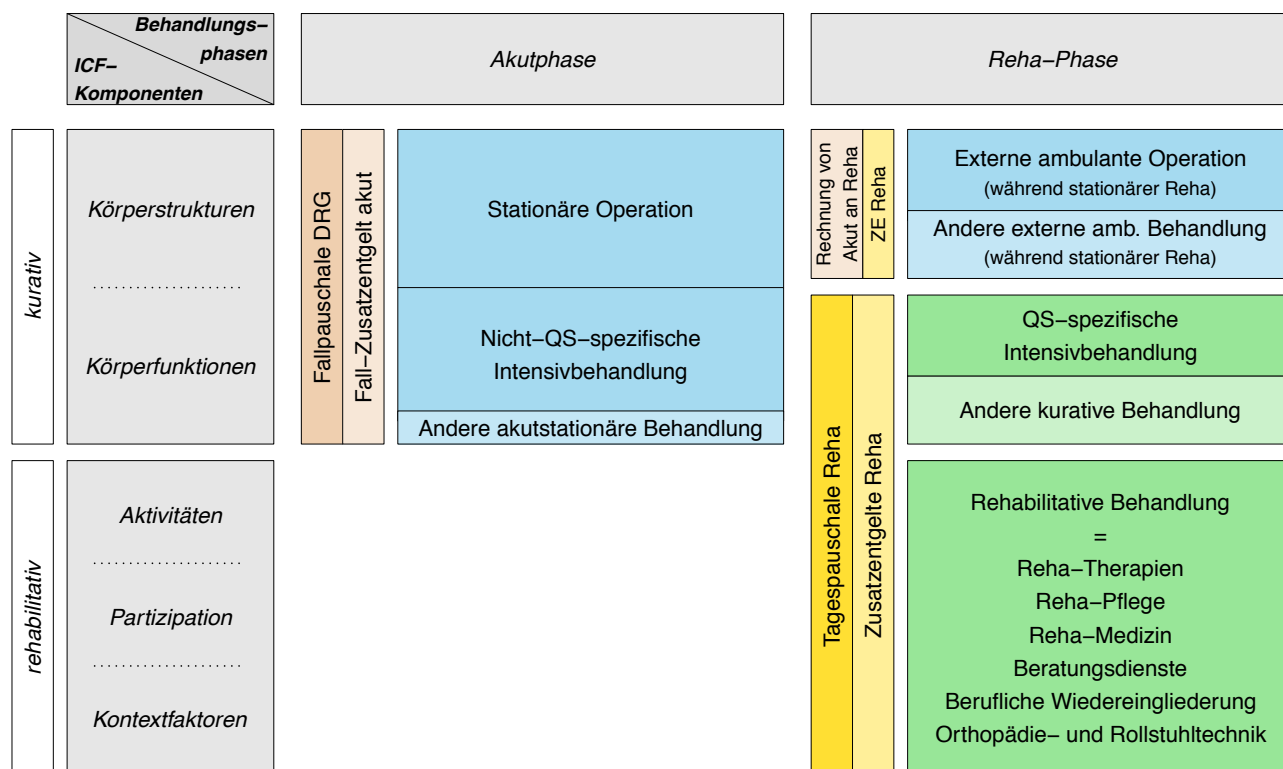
Behandlungs-phasen

ICF-Komponenten

Akutphase

Reha-Phase

kurativ

Körperstrukturen

Körperfunktionen

Fallpauschale DRG

Fall-Zusatzentgelt akut

Stationäre Operation

Nicht-QS-spezifische Intensivbehandlung

Andere akutstationäre Behandlung

Rechnung von Akut an Reha

ZE Reha

Externe ambulante Operation (während stationärer Reha)

Andere externe amb. Behandlung (während stationärer Reha)

QS-spezifische Intensivbehandlung

Andere kurative Behandlung

rehabilitativ

Aktivitäten

Partizipation

Kontextfaktoren

Tagespauschale Reha

Zusatzentgelte Reha

Rehabilitative Behandlung
=
Reha-Therapien
Reha-Pflege
Reha-Medizin
Beratungsdienste
Berufliche Wiedereingliederung
Orthopädie- und Rollstuhltechnik